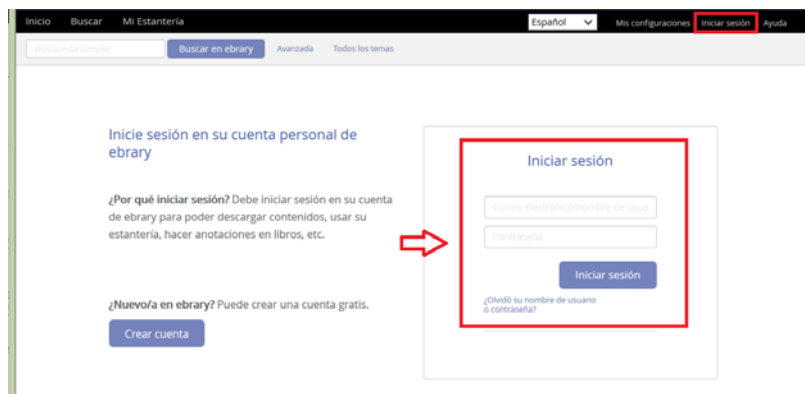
Inicio Buscar Mi Estantería

Español Mis configuraciones Iniciar sesión Ayuda

Búsqueda simple Buscar en ebrary Avanzada Todos los temas

Inicie sesión en su cuenta personal de ebrary

¿Por qué iniciar sesión? Debe iniciar sesión en su cuenta de ebrary para poder descargar contenidos, usar su estantería, hacer anotaciones en libros, etc.

¿Nuevo/a en ebrary? Puede crear una cuenta gratis.

Crear cuenta

Iniciar sesión

Correo electrónico/nombre de usua

Contraseña

Iniciar sesión

¿Olvidó su nombre de usuario o contraseña?